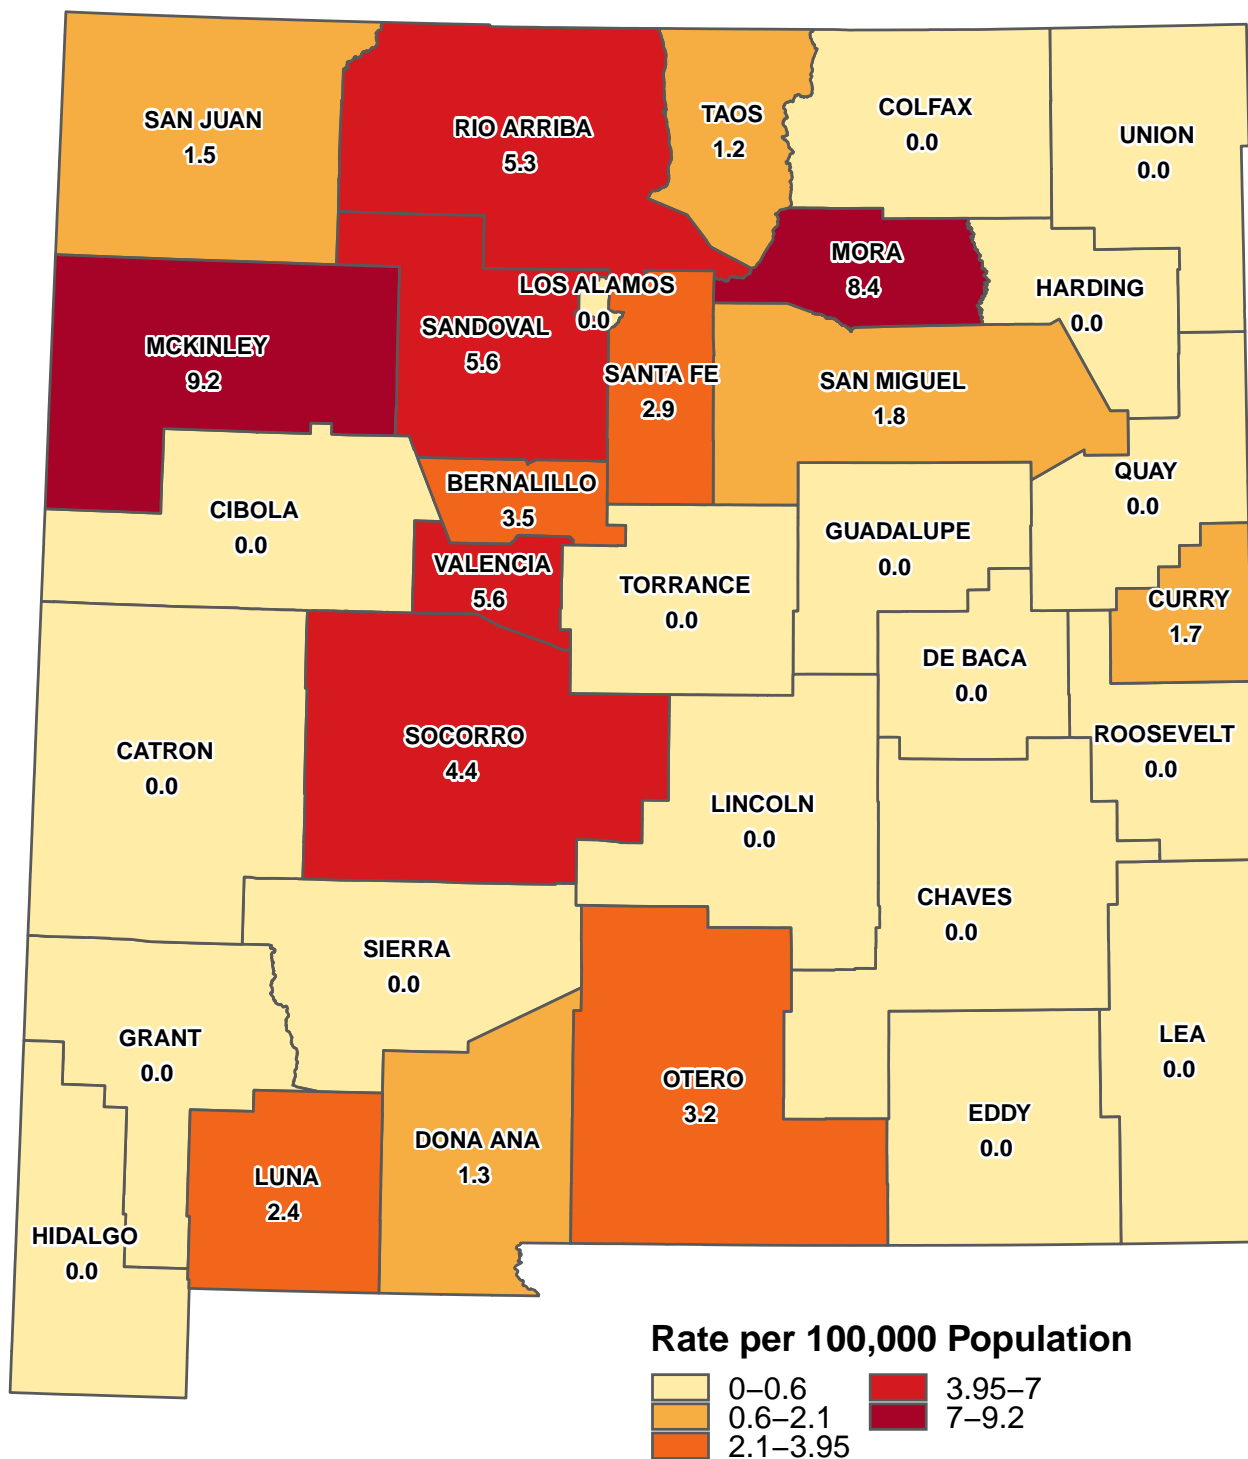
SAN JUAN
1.5

RIO ARRIBA
5.3

TAOS
1.2

COLFAX
0.0

UNION
0.0

MORA
8.4

HARDING
0.0

LOS ALAMOS
0.0

SANDOVAL
5.6

MCKINLEY
9.2

SANTA FE
2.9

SAN MIGUEL
1.8

QUAY
0.0

BERNALILLO
3.5

CIBOLA
0.0

GUADALUPE
0.0

VALENCIA
5.6

TORRANCE
0.0

CURRY
1.7

DE BACA
0.0

CATRON
0.0

SOCORRO
4.4

ROOSEVELT
0.0

LINCOLN
0.0

CHAVES
0.0

SIERRA
0.0

GRANT
0.0

LEA
0.0

OTERO
3.2

EDDY
0.0

DONA ANA
1.3

LUNA
2.4

HIDALGO
0.0

Rate per 100,000 Population
0–0.6
0.6–2.1
2.1–3.95
3.95–7
7–9.2